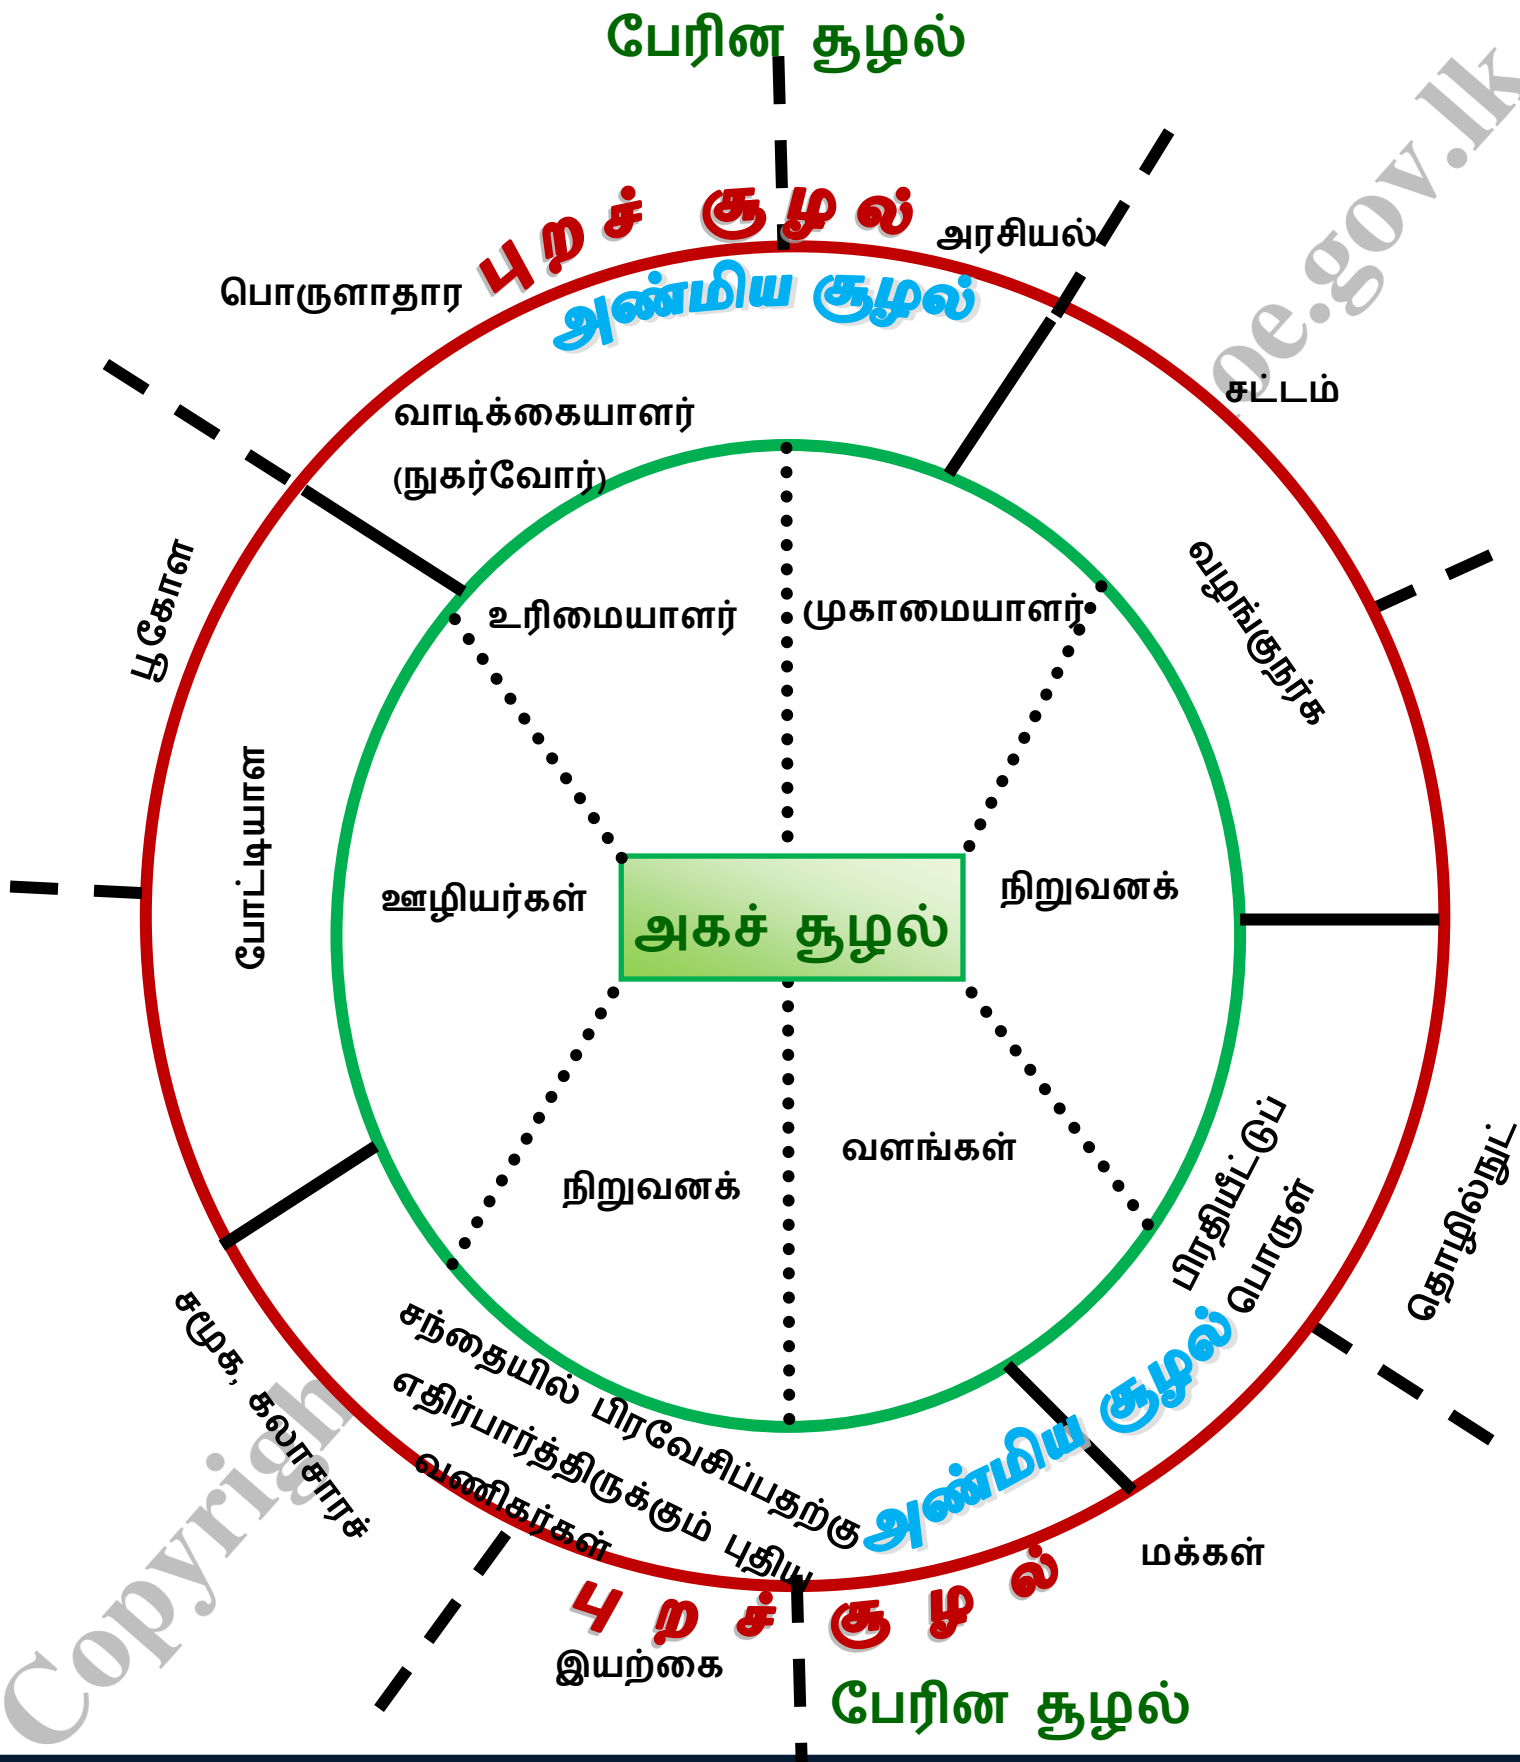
பேரின சூழல்

புறச் சூழல்

அரசியல்

பொருளாதார

அண்மிய சூழல்

சட்டம்

வாடிக்கையாளர் (நுகர்வோர்)

புகோள

வழங்குநர்க

உரிமையாளர்

முகாமையாளர்

போட்டியாள

ஊழியர்கள்

அகச் சூழல்

நிறுவனக்

வளங்கள்

நிறுவனக்

பிரதியீட்டுப் பொருள்

தொழில்நுட்

சமூக, கலாசாரச்

சந்தையில் பிரவேசிப்பதற்கு எதிர்பார்த்திருக்கும் புதிய வணிகர்கள்

அண்மிய சூழல்

மக்கள்

புறச் சூழல்

இயற்கை

பேரின சூழல்

Copyright

oe.gov.lk